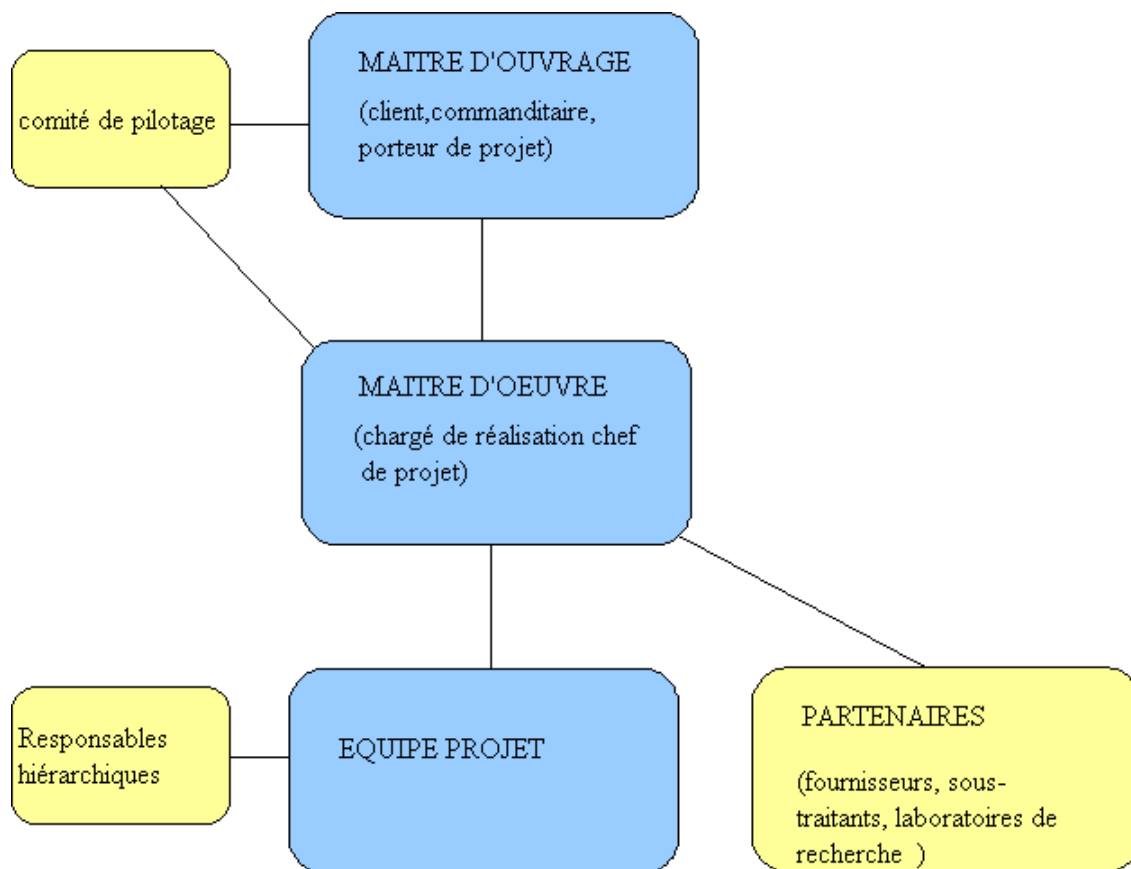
comité de pilotage

MAITRE D'OUVRAGE

(client,commanditaire, porteur de projet)

MAITRE D'OEUVRE

(chargé de réalisation chef de projet)

Responsables hiérarchiques

EQUIPE PROJET

PARTENAIRES

(fournisseurs, sous-traitants, laboratoires de recherche )